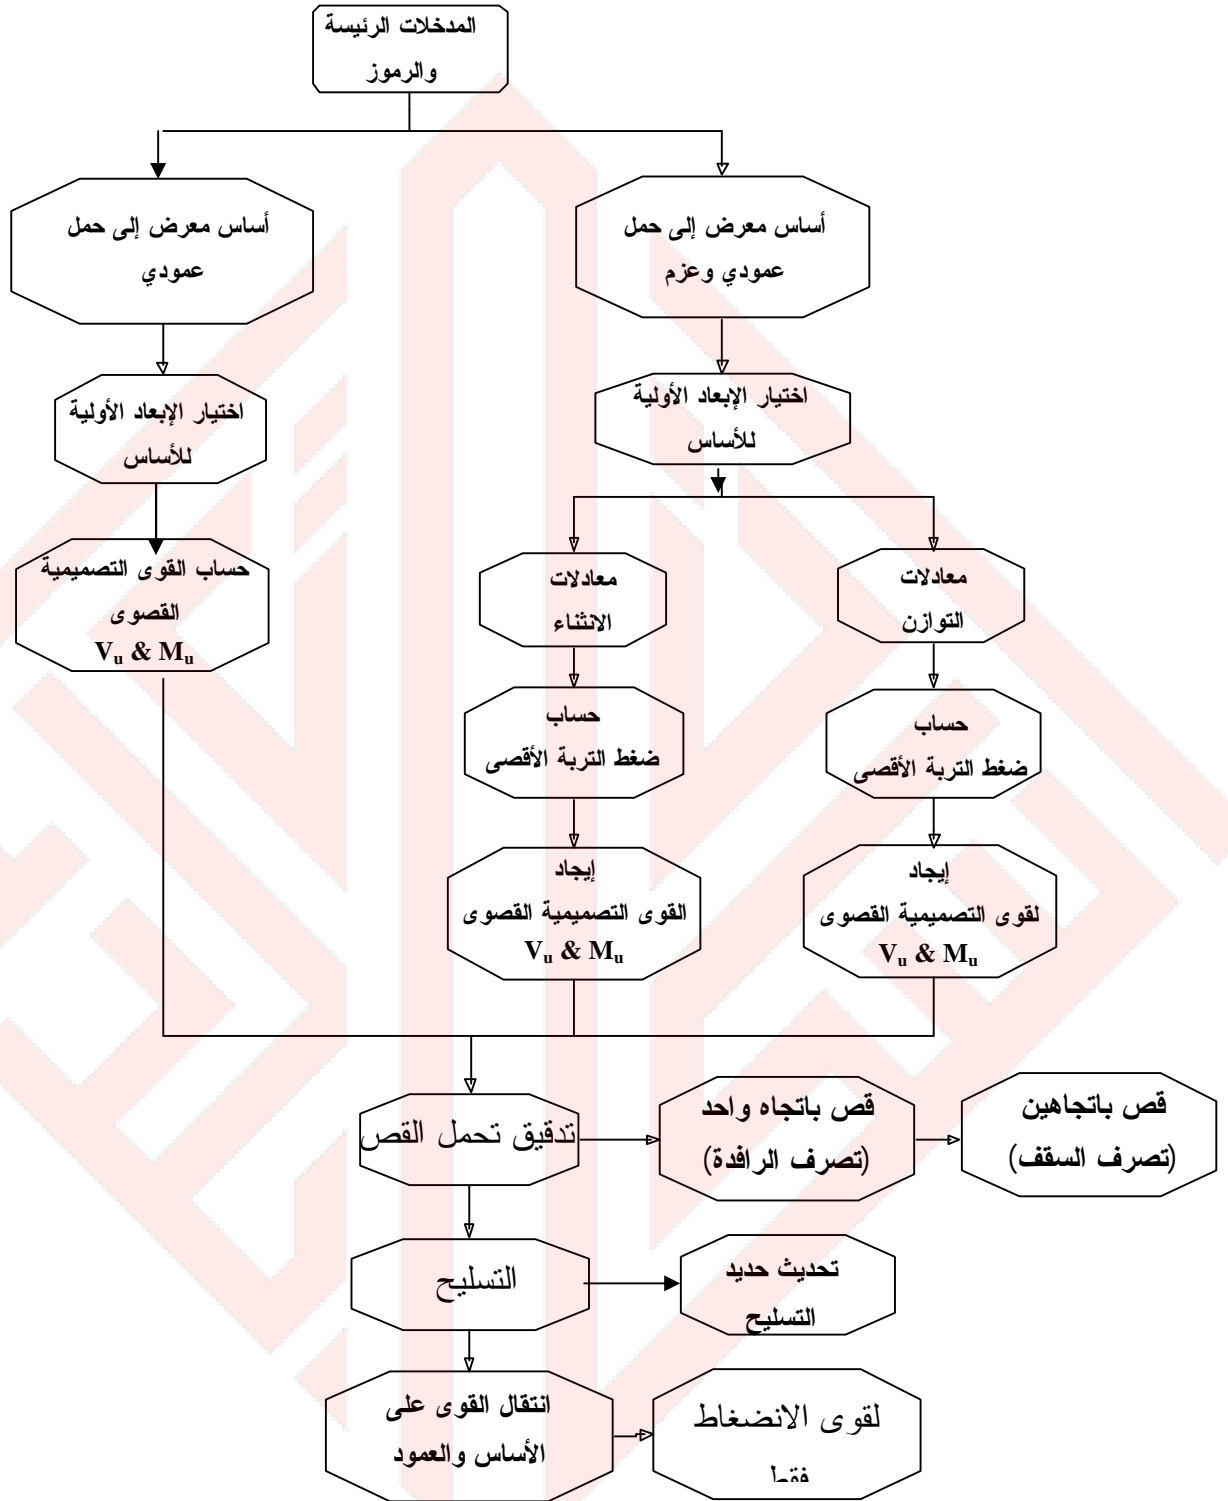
المدخلات الرئيسة والرموز

أساس معرض إلى حمل عمودي

أساس معرض إلى حمل عمودي وعزم

اختيار الإبعاد الأولية للأساس

اختيار الإبعاد الأولية للأساس

حساب القوى التصميمية القصوى
$V_u$ & $M_u$

معادلات الانثناء

معادلات التوازن

حساب ضغط التربة الأقصى

حساب ضغط التربة الأقصى

إيجاد القوى التصميمية القصوى
$V_u$ & $M_u$

إيجاد لقوى التصميمية القصوى
$V_u$ & $M_u$

تدقيق تحمل القص

قص باتجاه واحد (تصرف الرافدة)

قص باتجاهين (تصرف السقف)

التسليح

تحديث حديد التسليح

انتقال القوى على الأساس والعمود

لقوى الانضغاط فقط